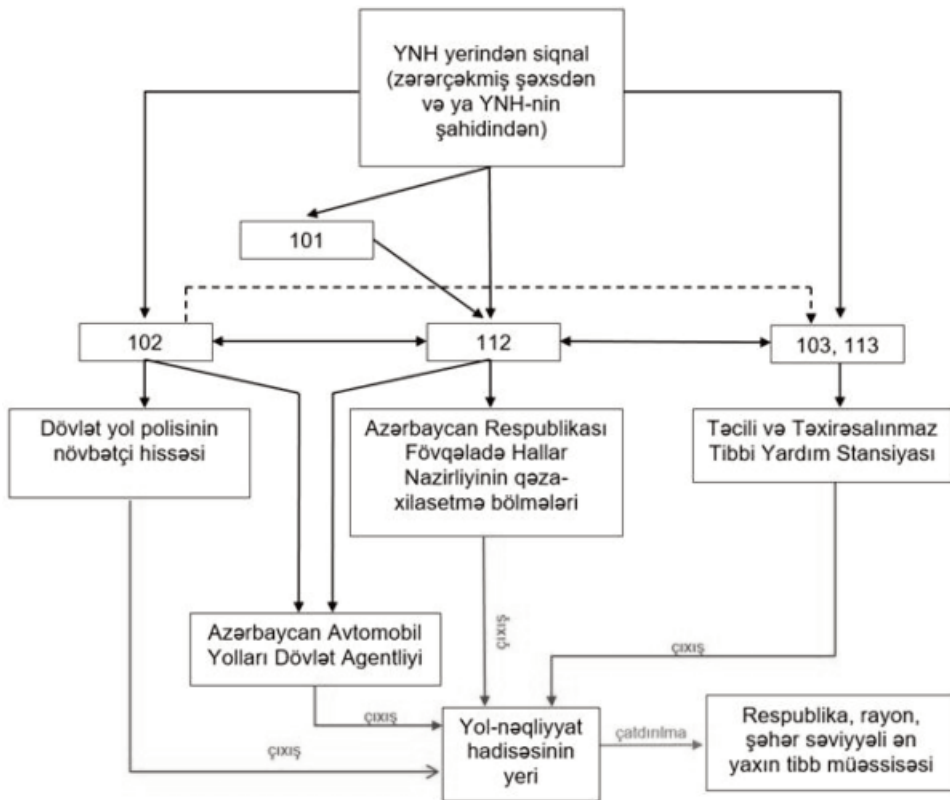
YNH yerindən siqnal (zərərçəkmiş şəxsdən və ya YNH-nin şahidindən)

101

102

112

103, 113

Dövlət yol polisinin növbətçi hissəsi

Azərbaycan Respublikası Fövqəladə Hallar Nazirliyinin qəza-xilasetmə bölmələri

Təcili və Təxirəsalınmaz Tibbi Yardım Stansiyası

çıxış

Azərbaycan Avtomobil Yolları Dövlət Agentliyi

çıxış

çıxış

çıxış

Yol-nəqliyyat hadisəsinin yeri

çatdırılma

Respublika, rayon, şəhər səviyyəli ən yaxın tibb müəssisəsi